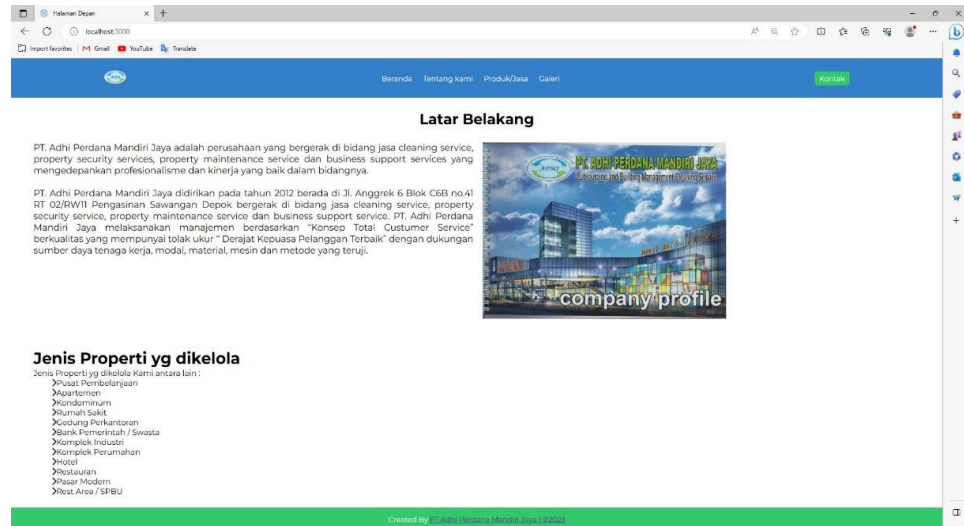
Halaman Depan
localhost:3000
Import favorites | Gmail | YouTube | Translate

Beranda Tentang kami Produk/Jasa Galeri
Kontak

Latar Belakang

PT. Adhi Perdana Mandiri Jaya adalah perusahaan yang bergerak di bidang jasa cleaning service, property security services, property maintenance service dan business support services yang mengedepankan profesionalisme dan kinerja yang baik dalam bidangnya.

PT. Adhi Perdana Mandiri Jaya didirikan pada tahun 2012 berada di Jl. Anggrek 6 Blok C6B no.41 RT 02/RW11 Pengasinan Sawangan Depok bergerak di bidang jasa cleaning service, property security service, property maintenance service dan business support service. PT. Adhi Perdana Mandiri Jaya melaksanakan manajemen berdasarkan "Konsep Total Custumer Service" berkualitas yang mempunyai tolak ukur " Derajat Kepuasa Pelanggan Terbaik" dengan dukungan sumber daya tenaga kerja, modal, material, mesin dan metode yang teruji.

PT. ADHI PERDANA MANDIRI JAYA
Outsourcing and Building Management Cleaning Service
company profile

Jenis Properti yg dikelola
Jenis Properti yg dikelola Kami antara lain :
Pusat Pembelanjaan
Apartemen
Kondominum
Rumah Sakit
Gedung Perkantoran
Bank Pemerintah / Swasta
Komplek Industri
Komplek Perumahan
Hotel
Restauran
Pasar Modern
Rest Area / SPBU

Created By PT.Adhi Perdana Mandiri Jaya | ©2023